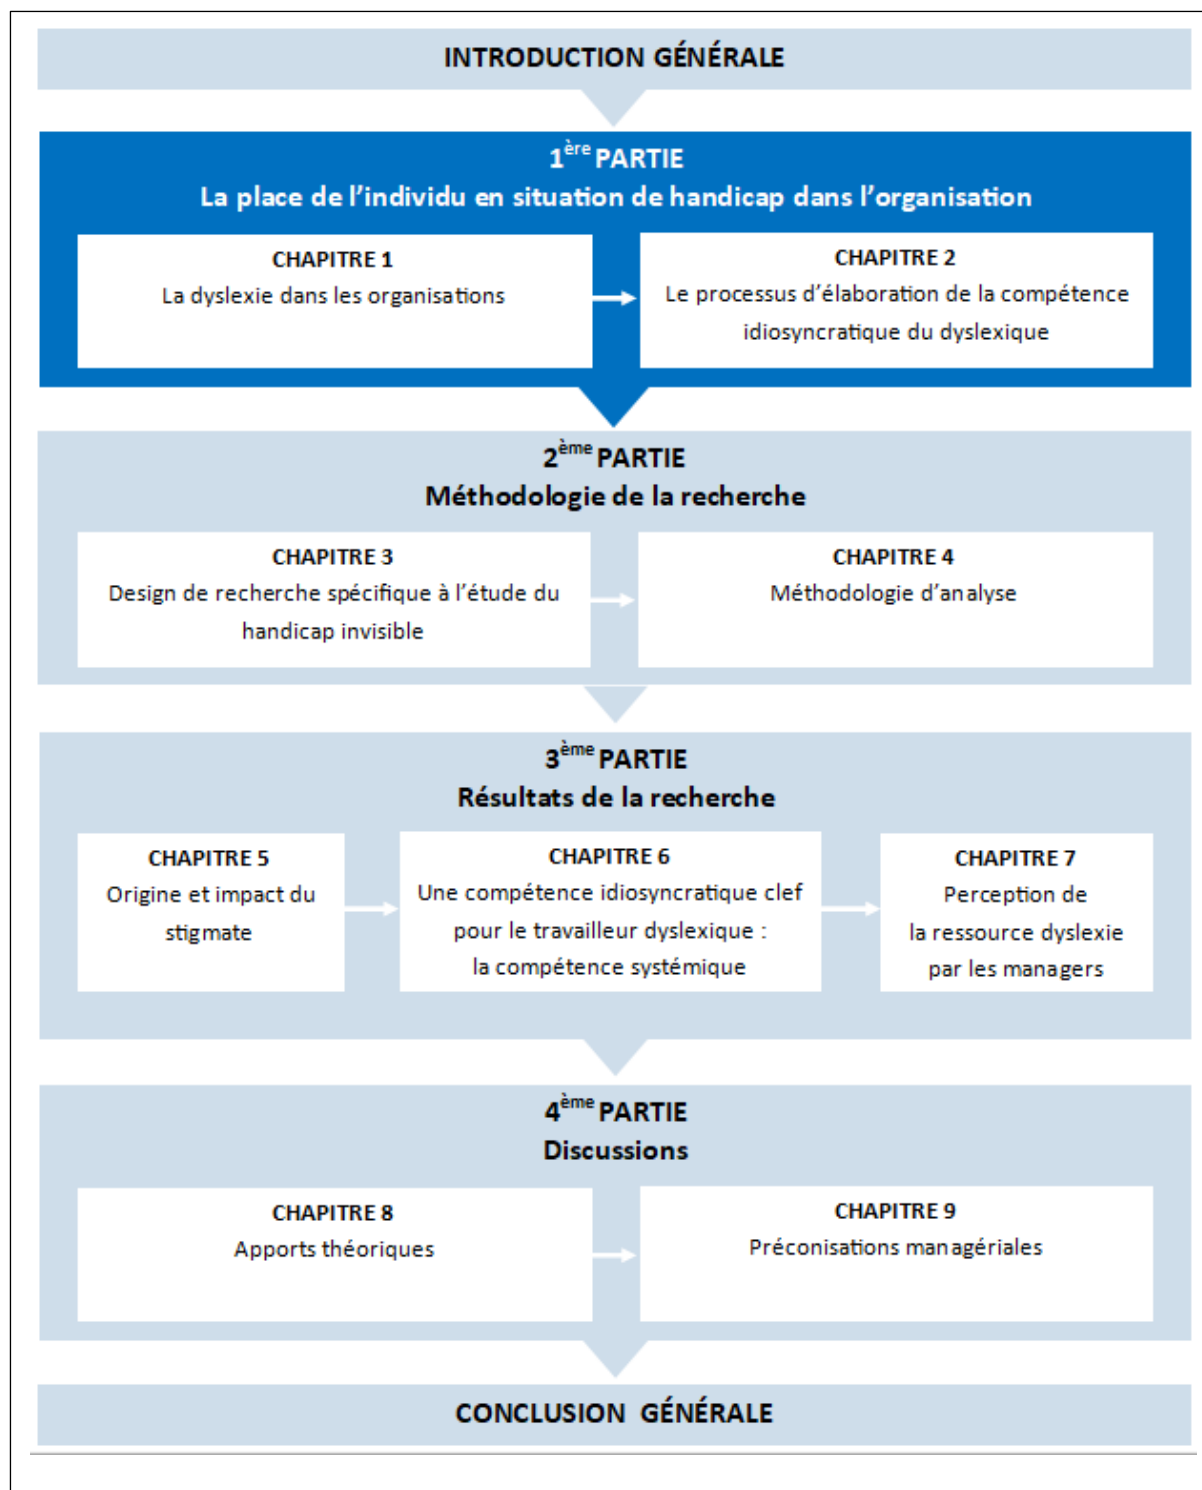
INTRODUCTION GÉNÉRALE

1$^{ère}$ PARTIE
La place de l'individu en situation de handicap dans l'organisation

CHAPITRE 1
La dyslexie dans les organisations

CHAPITRE 2
Le processus d'élaboration de la compétence idiosyncratique du dyslexique

2$^{ème}$ PARTIE
Méthodologie de la recherche

CHAPITRE 3
Design de recherche spécifique à l'étude du handicap invisible

CHAPITRE 4
Méthodologie d'analyse

3$^{ème}$ PARTIE
Résultats de la recherche

CHAPITRE 5
Origine et impact du stigmate

CHAPITRE 6
Une compétence idiosyncratique clef pour le travailleur dyslexique : la compétence systémique

CHAPITRE 7
Perception de la ressource dyslexie par les managers

4$^{ème}$ PARTIE
Discussions

CHAPITRE 8
Apports théoriques

CHAPITRE 9
Préconisations managériales

CONCLUSION GÉNÉRALE